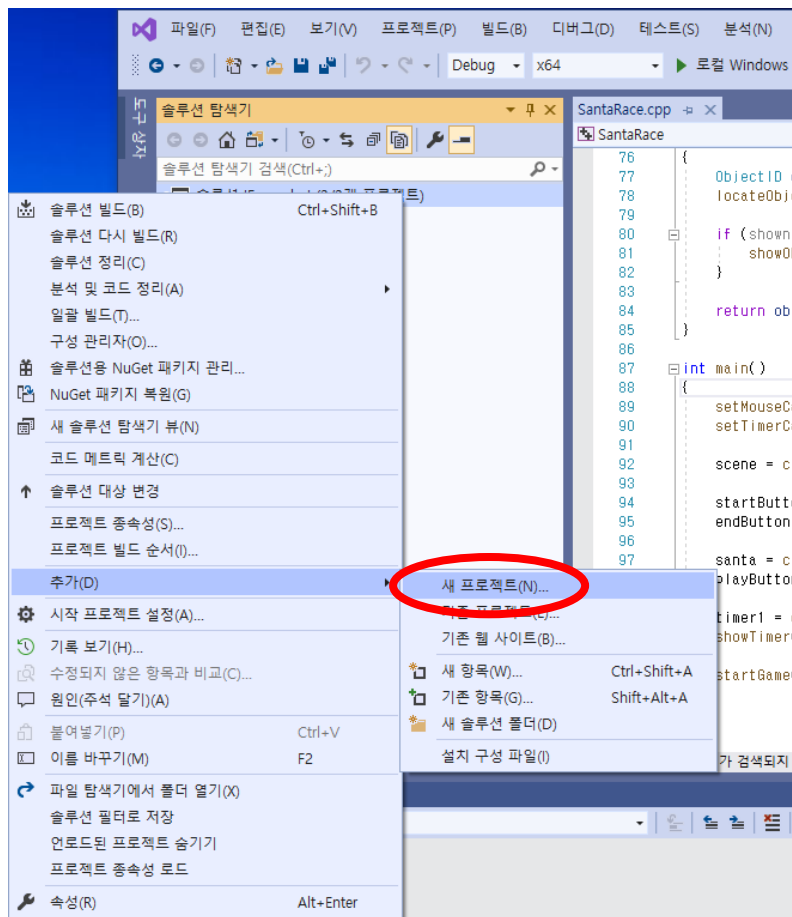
파일(F) 편집(E) 보기(V) 프로젝트(P) 빌드(B) 디버그(D) 테스트(S) 분석(N)

Debug x64 ▶ 로컬 Windows

도구 상자

솔루션 탐색기

솔루션 탐색기 검색(Ctrl+;)

SantaRace.cpp

SantaRace

76 {
77 ObjectID
78 locateObj
79
80 if (shown
81 showO
82 }
83
84 return ob
85 }
86
87 int main()
88 {
89 setMouseC
90 setTimerC
91
92 scene = c
93
94 startButt
95 endButton
96
97 santa = c
playButto

timer1 =
showTimer

startGame

솔루션 빌드(B) Ctrl+Shift+B
솔루션 다시 빌드(R)
솔루션 정리(C)
분석 및 코드 정리(A)
일괄 빌드(T)...
구성 관리자(O)...
솔루션용 NuGet 패키지 관리...
NuGet 패키지 복원(G)
새 솔루션 탐색기 뷰(N)
코드 메트릭 계산(C)
솔루션 대상 변경
프로젝트 종속성(S)...
프로젝트 빌드 순서(I)...
추가(D)
시작 프로젝트 설정(A)...
기록 보기(H)...
수정되지 않은 항목과 비교(C)...
원인(주석 달기)(A)
붙여넣기(P) Ctrl+V
이름 바꾸기(M) F2
파일 탐색기에서 폴더 열기(X)
솔루션 필터로 저장
언로드된 프로젝트 숨기기
프로젝트 종속성 로드
속성(R) Alt+Enter

새 프로젝트(N)...
기존 프로젝트(E)...
기존 웹 사이트(B)...
새 항목(W)... Ctrl+Shift+A
기존 항목(G)... Shift+Alt+A
새 솔루션 폴더(D)
설치 구성 파일(I)

가 검색되지